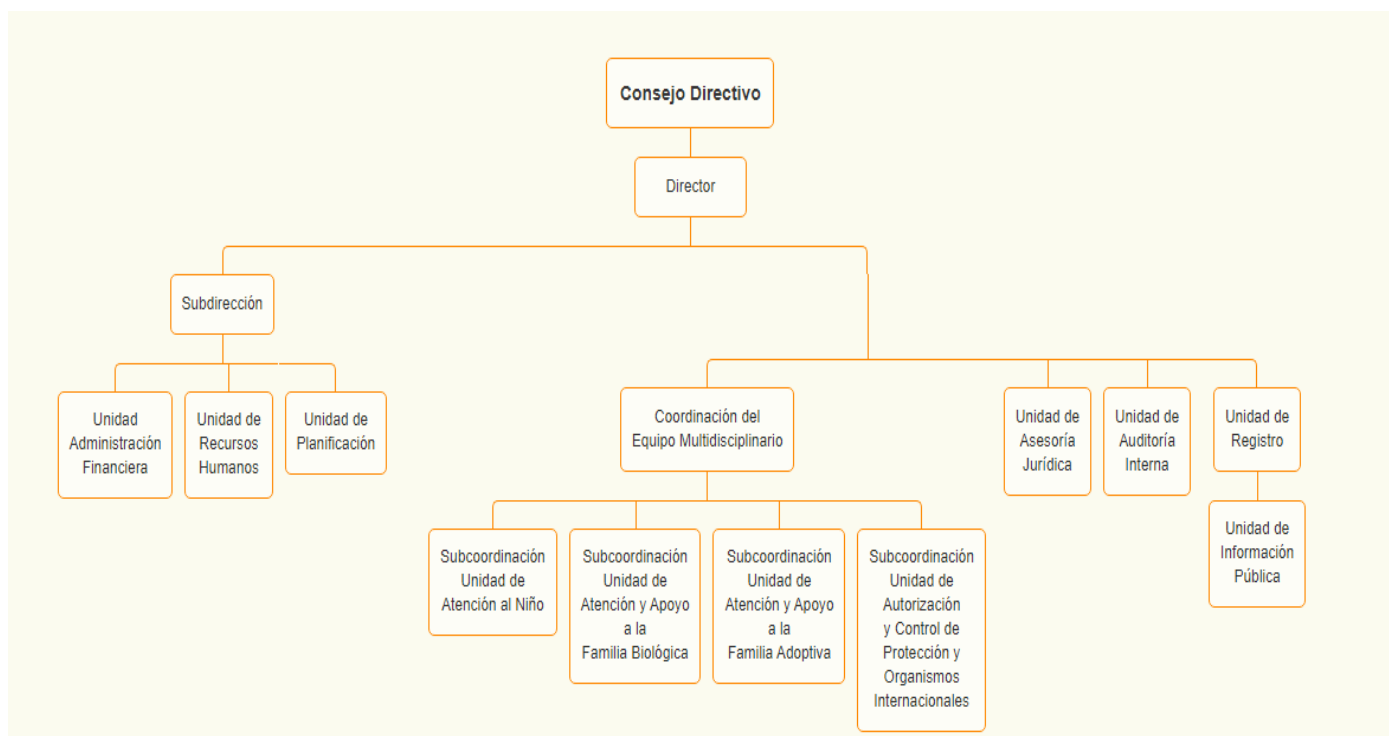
Consejo Directivo

Director

Subdirección

Unidad Administración Financiera

Unidad de Recursos Humanos

Unidad de Planificación

Coordinación del Equipo Multidisciplinario

Unidad de Asesoría Jurídica

Unidad de Auditoría Interna

Unidad de Registro

Unidad de Información Pública

Subcoordinación Unidad de Atención al Niño

Subcoordinación Unidad de Atención y Apoyo a la Familia Biológica

Subcoordinación Unidad de Atención y Apoyo a la Familia Adoptiva

Subcoordinación Unidad de Autorización y Control de Protección y Organismos Internacionales